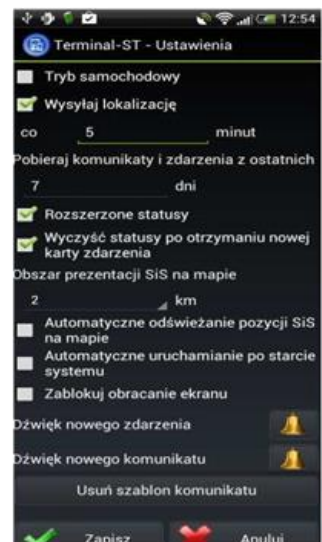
12:54

Terminal-ST - Ustawienia

Tryb samochodowy

Wysyłaj lokalizację

co 5 minut

Pobieraj komunikaty i zdarzenia z ostatnich

7 dni

Rozszerzone statusy

Wyczyść statusy po otrzymaniu nowej karty zdarzenia

Obszar prezentacji SiS na mapie

2 km

Automatyczne odświeżanie pozycji SiS na mapie

Automatyczne uruchamianie po starcie systemu

Zablokuj obracanie ekranu

Dźwięk nowego zdarzenia

Dźwięk nowego komunikatu

Usuń szablon komunikatu

Zapisz

Anuluj